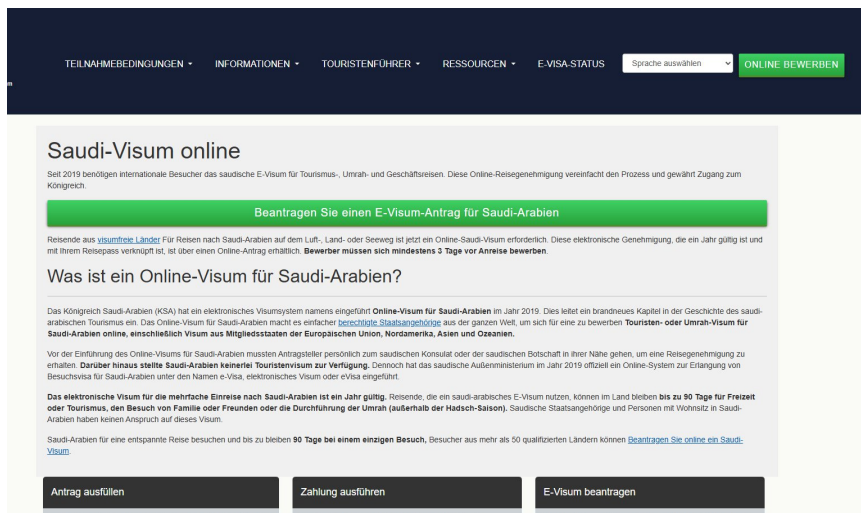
TEILNAHMEBEDINGUNGEN ▾ INFORMATIONEN ▾ TOURISTENFÜHRER ▾ RESSOURCEN ▾ E-VISA-STATUS Sprache auswählen ONLINE BEWERBEN

Saudi-Visum online

Seit 2019 benötigen internationale Besucher das saudische E-Visum für Tourismus-, Umrah- und Geschäftsreisen. Diese Online-Reisegenehmigung vereinfacht den Prozess und gewährt Zugang zum Königreich.

Beantragen Sie einen E-Visum-Antrag für Saudi-Arabien

Reisende aus visumfreie Länder Für Reisen nach Saudi-Arabien auf dem Luft-, Land- oder Seeweg ist jetzt ein Online-Saudi-Visum erforderlich. Diese elektronische Genehmigung, die ein Jahr gültig ist und mit Ihrem Reisepass verknüpft ist, ist über einen Online-Antrag erhältlich. Bewerber müssen sich mindestens 3 Tage vor Anreise bewerben.

Was ist ein Online-Visum für Saudi-Arabien?

Das Königreich Saudi-Arabien (KSA) hat ein elektronisches Visumsystem namens eingeführt Online-Visum für Saudi-Arabien im Jahr 2019. Das leitet ein brandneues Kapitel in der Geschichte des saudi-arabischen Tourismus ein. Das Online-Visum für Saudi-Arabien macht es einfacher berechtigte Staatsangehörige aus der ganzen Welt, um sich für eine zu bewerben Touristen- oder Umrah-Visum für Saudi-Arabien online, einschließlich Visum aus Mitgliedsstaaten der Europäischen Union, Nordamerika, Asien und Ozeanien.

Vor der Einführung des Online-Visums für Saudi-Arabien mussten Antragsteller persönlich zum saudischen Konsulat oder der saudischen Botschaft in Ihrer Nähe gehen, um eine Reisegenehmigung zu erhalten. Darüber hinaus stellte Saudi-Arabien keinerlei Touristenvisum zur Verfügung. Dennoch hat das saudische Außenministerium im Jahr 2019 offiziell ein Online-System zur Erlangung von Besuchsvisa für Saudi-Arabien unter den Namen e-Visa, elektronisches Visum oder eVisa eingeführt.

Das elektronische Visum für die mehrfache Einreise nach Saudi-Arabien ist ein Jahr gültig. Reisende, die ein saudi-arabisches E-Visum nutzen, können im Land bleiben bis zu 90 Tage für Freizeit oder Tourismus, den Besuch von Familie oder Freunden oder die Durchführung der Umrah (außerhalb der Hadsch-Saison). Saudische Staatsangehörige und Personen mit Wohnsitz in Saudi-Arabien haben keinen Anspruch auf dieses Visum.

Saudi-Arabien für eine entspannte Reise besuchen und bis zu bleiben 90 Tage bei einem einzigen Besuch, Besucher aus mehr als 50 qualifizierten Ländern können Beantragen Sie online ein Saudi-Visum.

Antrag ausfüllen

Zahlung ausführen

E-Visum beantragen